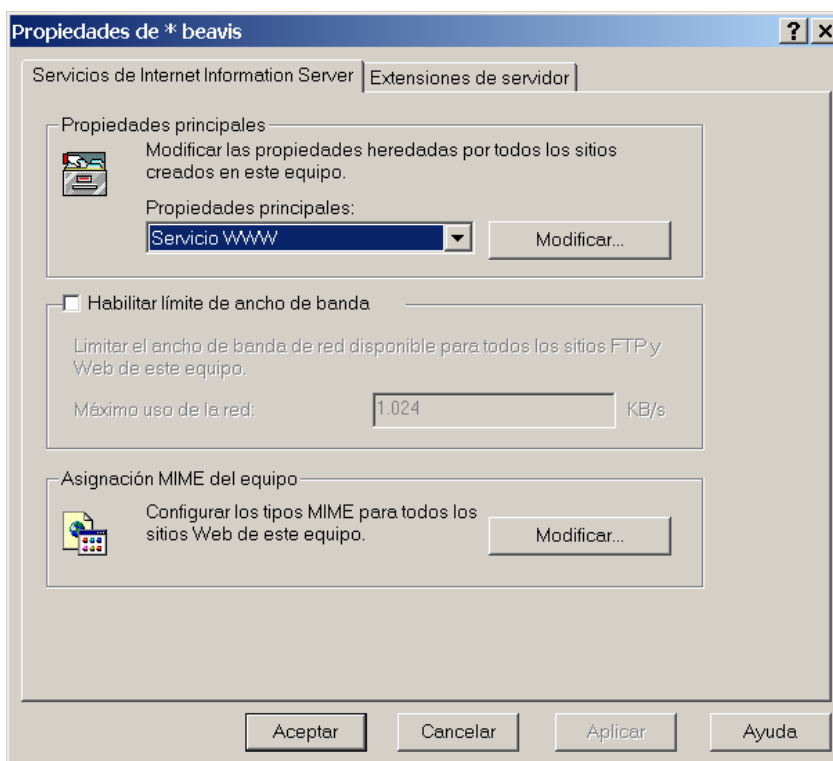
Propiedades de * beavis

?

Servicios de Internet Information Server

Extensiones de servidor

Propiedades principales

Modificar las propiedades heredadas por todos los sitios creados en este equipo.

Propiedades principales:

Servicio WWW

Modificar...

Habilitar límite de ancho de banda

Limitar el ancho de banda de red disponible para todos los sitios FTP y Web de este equipo.

Máximo uso de la red:

1.024

KB/s

Asignación MIME del equipo

Configurar los tipos MIME para todos los sitios Web de este equipo.

Modificar...

Aceptar

Cancelar

Aplicar

Ayuda